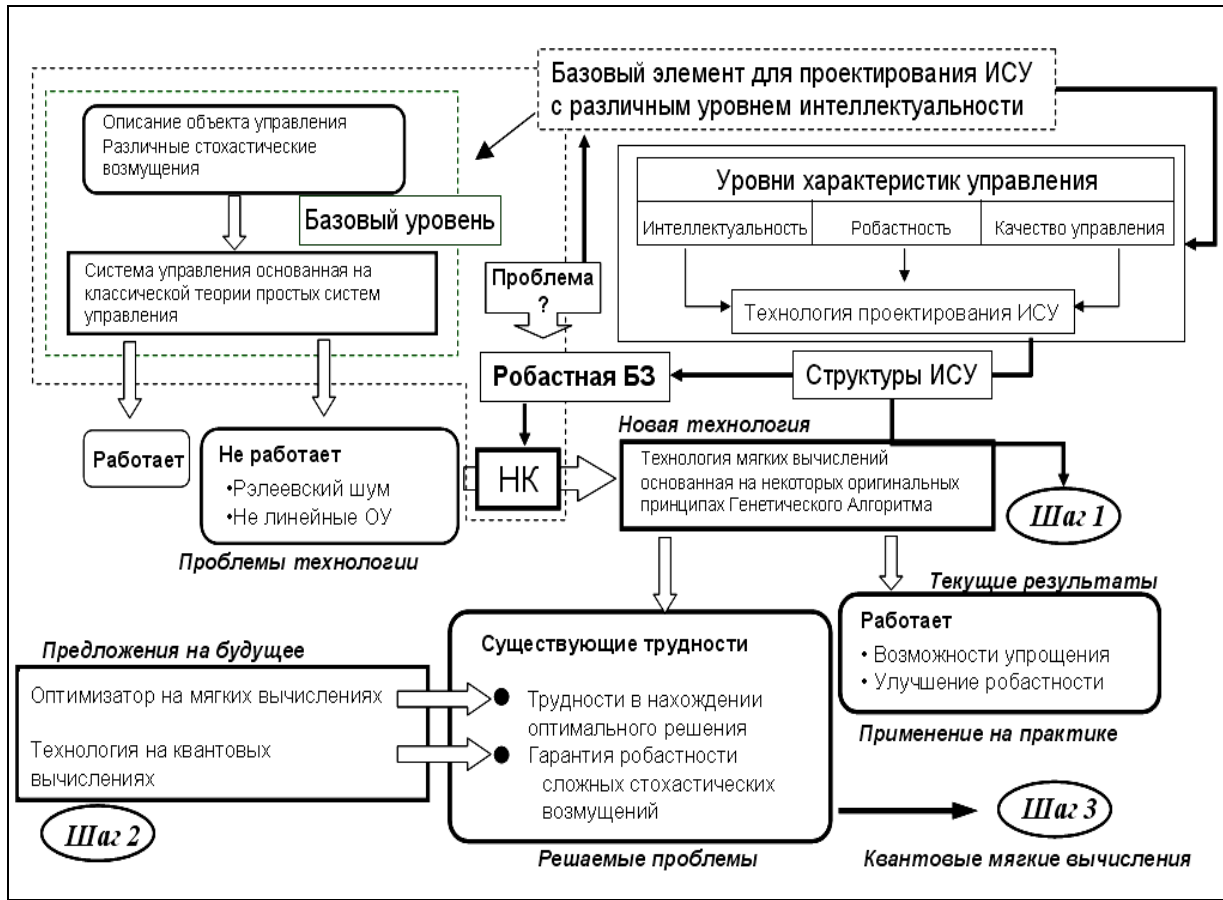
Базовый элемент для проектирования ИСУ с различным уровнем интеллектуальности

Описание объекта управления
Различные стохастические возмущения

Базовый уровень

Система управления основанная на классической теории простых систем управления

Уровни характеристик управления

Интеллектуальность

Робастность

Качество управления

Технология проектирования ИСУ

Проблема ?

Робастная БЗ

Структуры ИСУ

Работает

Не работает
•Рэлеевский шум
•Не линейные ОУ

НК

Новая технология

Технология мягких вычислений основанная на некоторых оригинальных принципах Генетического Алгоритма

Шаг 1

Проблемы технологии

Текущие результаты

Работает
• Возможности упрощения
• Улучшение робастности

Применение на практике

Предложения на будущее

Оптимизатор на мягких вычислениях

Технология на квантовых вычислениях

Шаг 2

Существующие трудности

Трудности в нахождении оптимального решения

Гарантия робастности сложных стохастических возмущений

Решаемые проблемы

Шаг 3

Квантовые мягкие вычисления